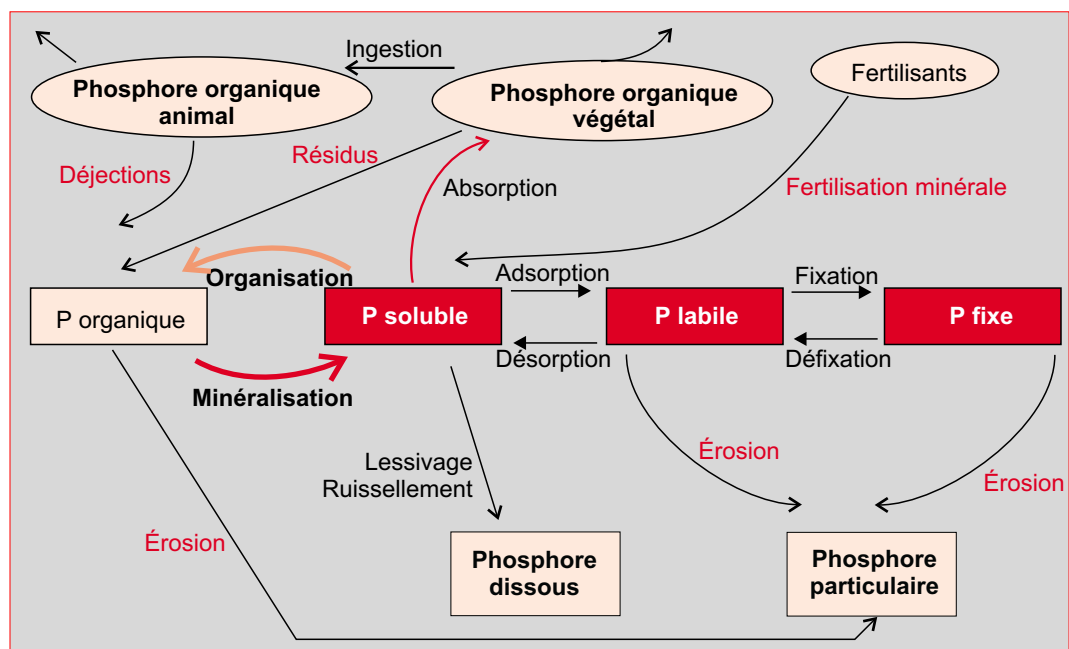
Ingestion

Phosphore organique animal

Phosphore organique végétal

Fertilisants

Déjections

Résidus

Absorption

Fertilisation minérale

Organisation

P organique

P soluble

Adsorption

P labile

Fixation

P fixe

Désorption

Défixation

Minéralisation

Érosion

Lessivage
Ruissellement

Érosion

Érosion

Phosphore dissous

Phosphore particulaire